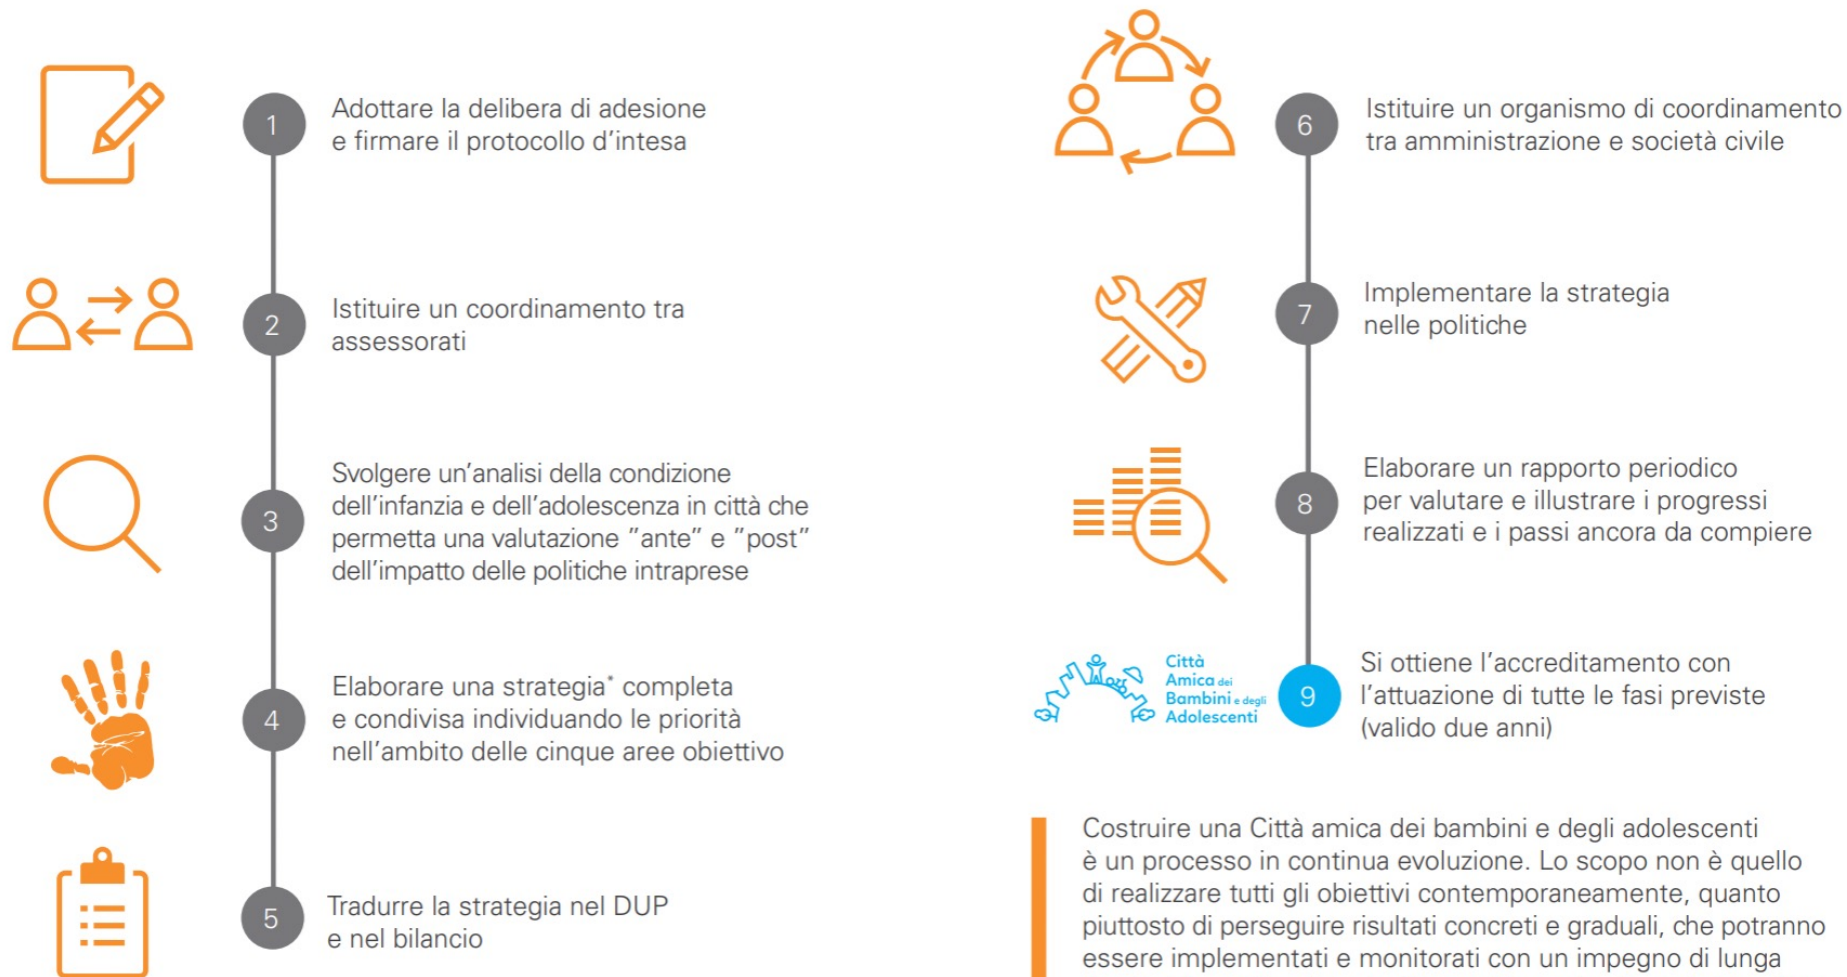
1
Adottare la delibera di adesione e firmare il protocollo d'intesa

2
Istituire un coordinamento tra assessorati

3
Svolgere un'analisi della condizione dell'infanzia e dell'adolescenza in città che permetta una valutazione "ante" e "post" dell'impatto delle politiche intraprese

4
Elaborare una strategia* completa e condivisa individuando le priorità nell'ambito delle cinque aree obiettivo

5
Tradurre la strategia nel DUP e nel bilancio

6
Istituire un organismo di coordinamento tra amministrazione e società civile

7
Implementare la strategia nelle politiche

8
Elaborare un rapporto periodico per valutare e illustrare i progressi realizzati e i passi ancora da compiere

Città Amica dei Bambini e degli Adolescenti

9
Si ottiene l'accreditamento con l'attuazione di tutte le fasi previste (valido due anni)

Costruire una Città amica dei bambini e degli adolescenti è un processo in continua evoluzione. Lo scopo non è quello di realizzare tutti gli obiettivi contemporaneamente, quanto piuttosto di perseguire risultati concreti e graduali, che potranno essere implementati e monitorati con un impegno di lunga